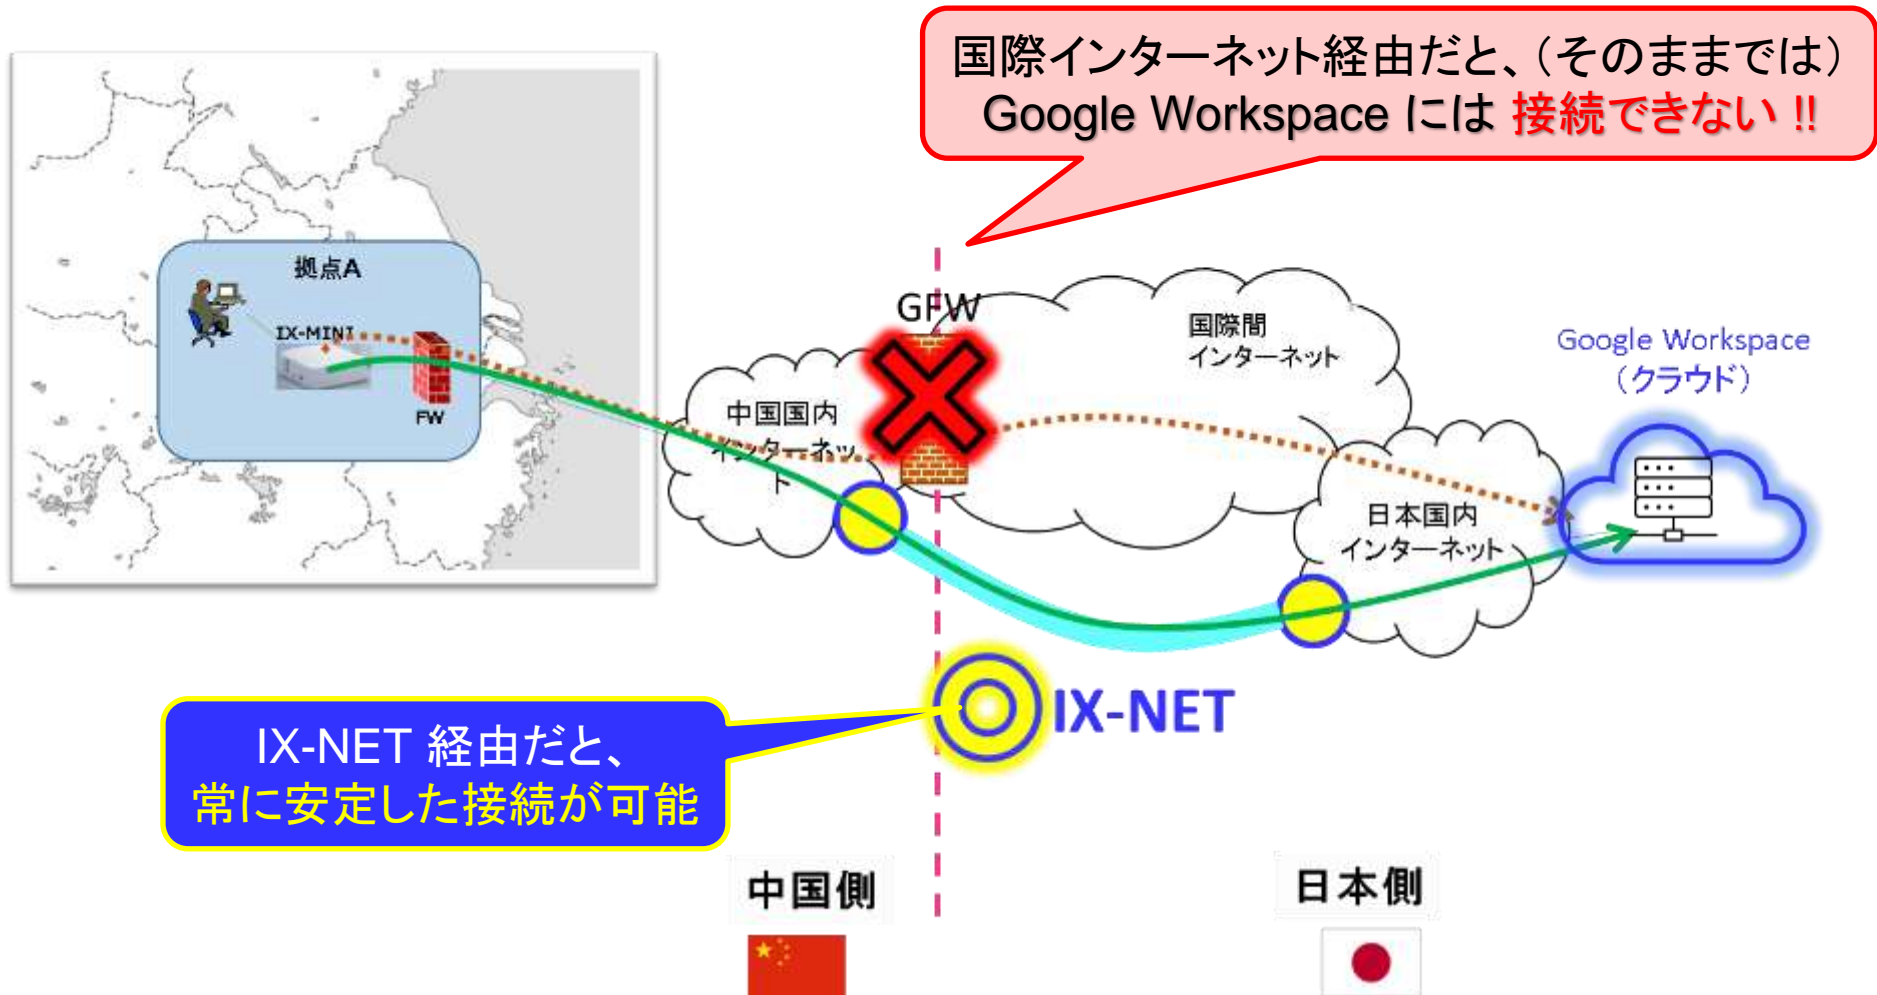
国際インターネット経由だと、(そのままでは) Google Workspace には 接続できない !!

拠点A

IX-MINI

FW

GFW

中国国内 インターネット

国際間 インターネット

Google Workspace (クラウド)

日本国内 インターネット

IX-NET

IX-NET 経由だと、 常に安定した接続が可能

中国側

日本側